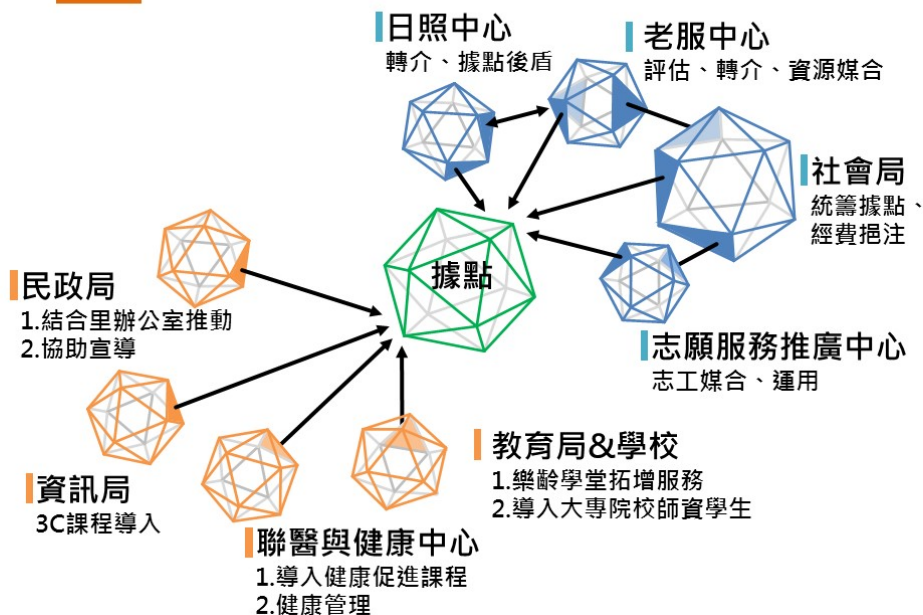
日照中心
轉介、據點後盾

老服中心
評估、轉介、資源媒合

社會局
統籌據點、
經費挹注

據點

民政局
1.結合里辦公室推動
2.協助宣導

志願服務推廣中心
志工媒合、運用

教育局&學校
1.樂齡學堂拓增服務
2.導入大專院校師資學生

資訊局
3C課程導入

聯醫與健康中心
1.導入健康促進課程
2.健康管理